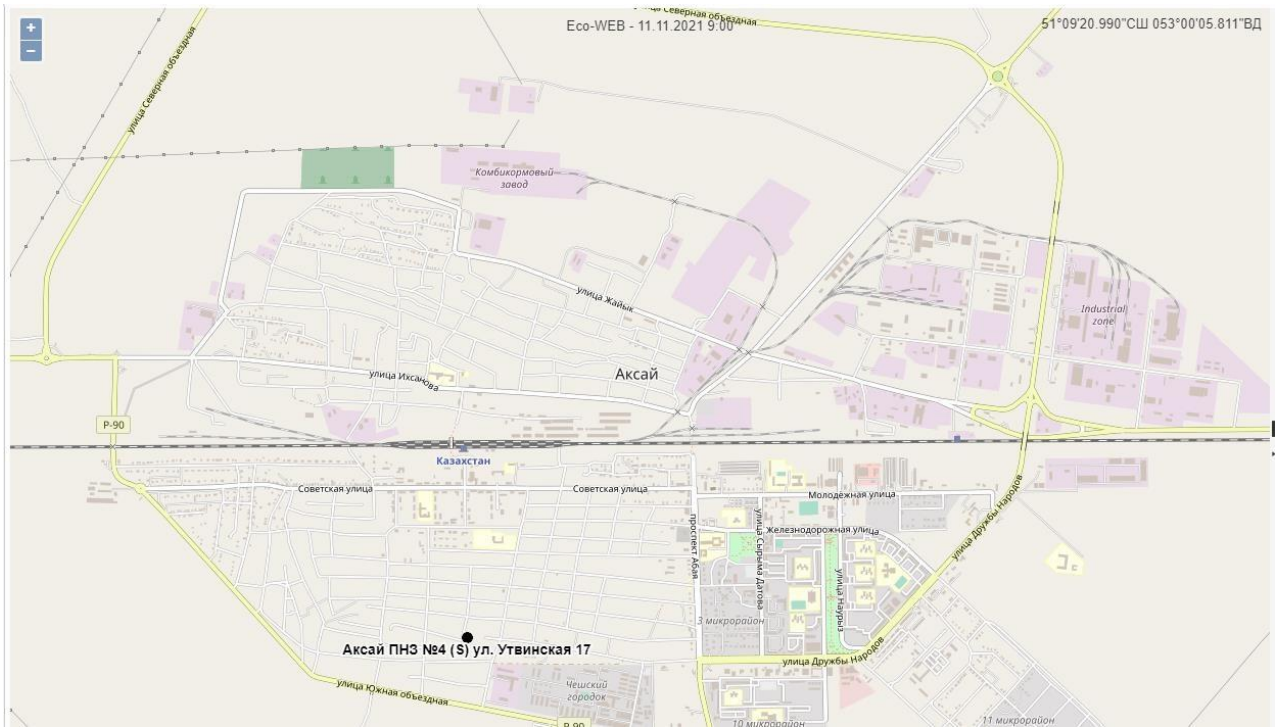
+
−
Eco-WEB - 11.11.2021 9:00
51°09'20.990"СШ 053°00'05.811"ВД
улица Северная объездная
улица Северная объездная
Комбикормовый завод
улица Жайык
Industrial zone
улица Ихсанова
Аксай
Р-90
Казахстан
Советская улица
Советская улица
Молодежная улица
Железнодорожная улица
проспект Абая
улица Сырыма Датова
улица Наурыз
улица Дружбы Народов
3 микрорайон
Аксай ПНЗ №4 (S) ул. Утвинская 17
улица Дружбы Народов
Чешский городок
улица Южная объездная
Р-90
10 микрорайон
11 микрорайон